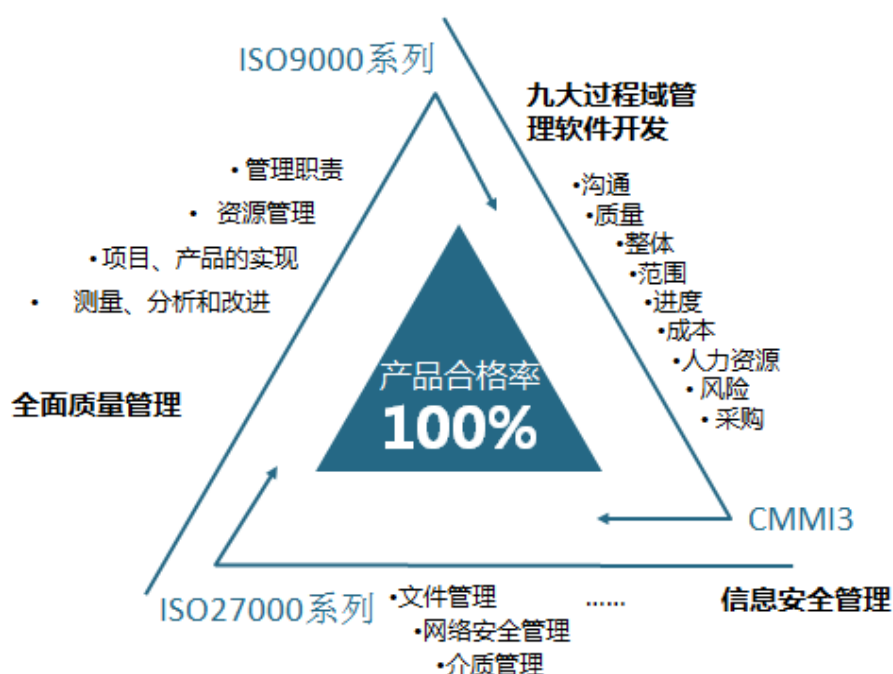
ISO9000系列

九大过程域管理软件开发

• 管理职责
• 资源管理
• 项目、产品的实现
• 测量、分析和改进

全面质量管理

•沟通
•质量
•整体
•范围
•进度
•成本
•人力资源
•风险
•采购

产品合格率
100%

CMMI3

ISO27000系列

•文件管理
•网络安全管理
•介质管理

……

信息安全管理